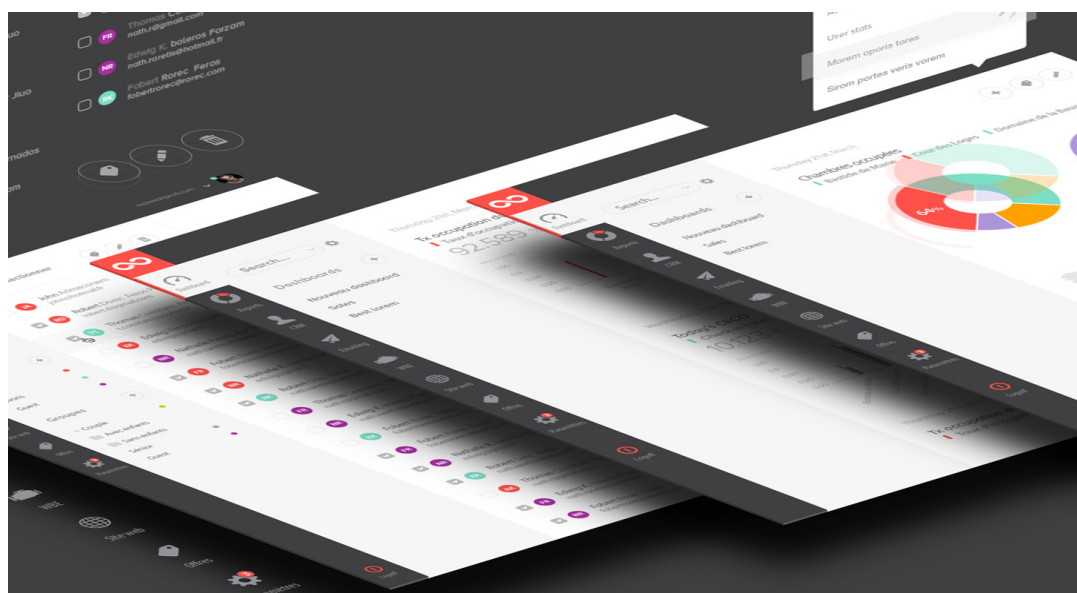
Thomas Co
nath.r@gmail.com
FR
Edwig K. boleros Forzam
nath.rarelis@hotmail.fr
NR
Fobert Rorec Feros
fobertrorec@rorec.com
BK

User stats
Morem oporis fores
Sirom portes veris vorem

Thursday 21st. March
Chambres occupées
Cour des Loges
Domaine de la Baume
Bastide de Marie
64%

Search...
Dashboards
Nouveau dashboard
Sales
Bestt lorem
Dashboard
Reports
CRM
Emailing
Wifi
Site web
Offres
Parametres
Logoff

Thursday 21st. March
Tx occupation d
Taux d'occupat
92,589

Today's CWO
101,25

Tx occupation de
Taux d'occup

Groupes
Couple
Avec enfants
Sans enfants
Senior
Guest

John Admacores
Robert Dorec
Thomas
Edwig
Nathalie
Fobert
Sites
Wifi
Site web
Offres
Parametres
Logoff